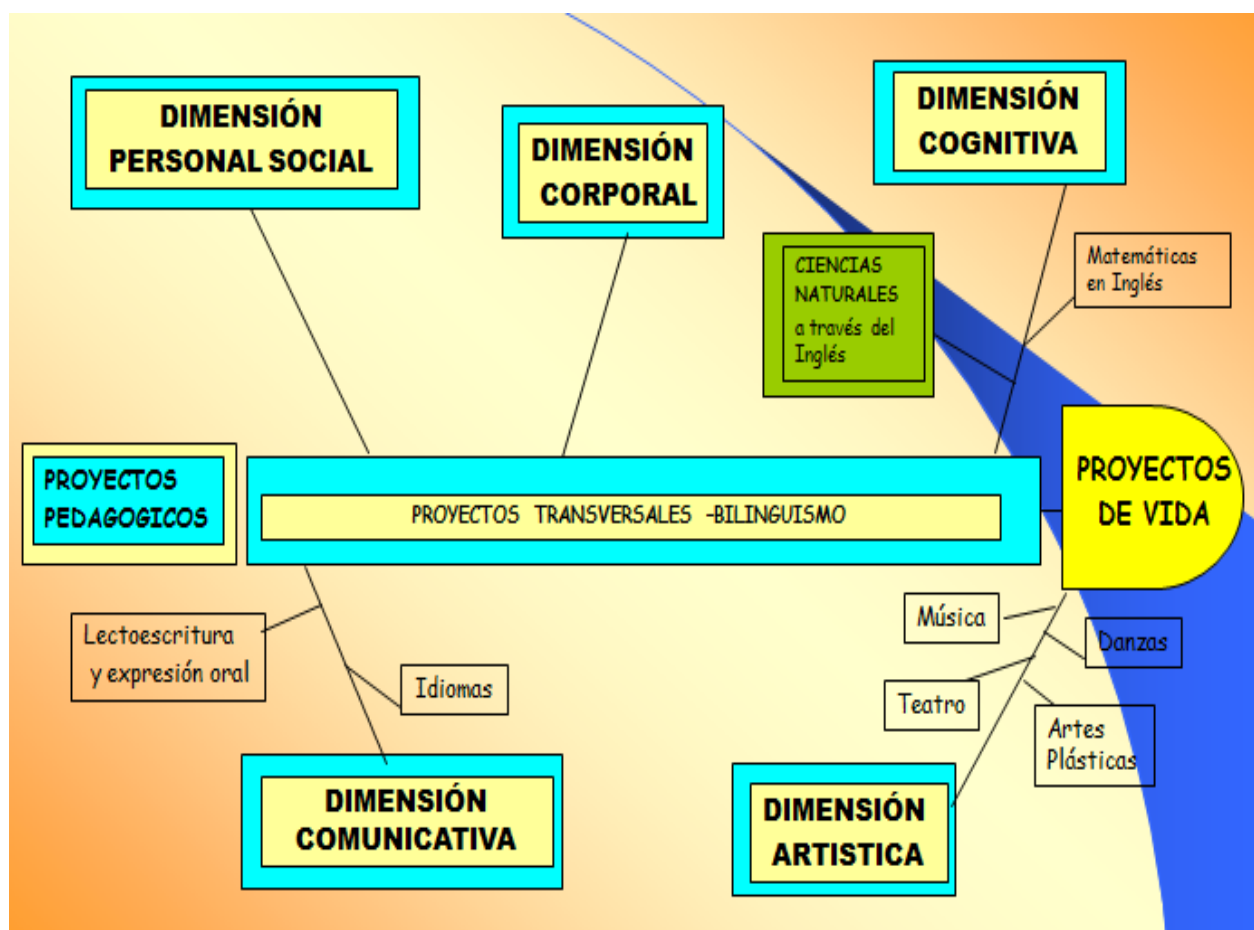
DIMENSIÓN PERSONAL SOCIAL

DIMENSIÓN CORPORAL

DIMENSIÓN COGNITIVA

CIENCIAS NATURALES a través del Inglés

Matemáticas en Inglés

PROYECTOS PEDAGOGICOS

PROYECTOS TRANSVERSALES -BILINGUISMO

PROYECTOS DE VIDA

Lectoescritura y expresión oral

Idiomas

Música

Danzas

Teatro

Artes Plásticas

DIMENSIÓN COMUNICATIVA

DIMENSIÓN ARTISTICA